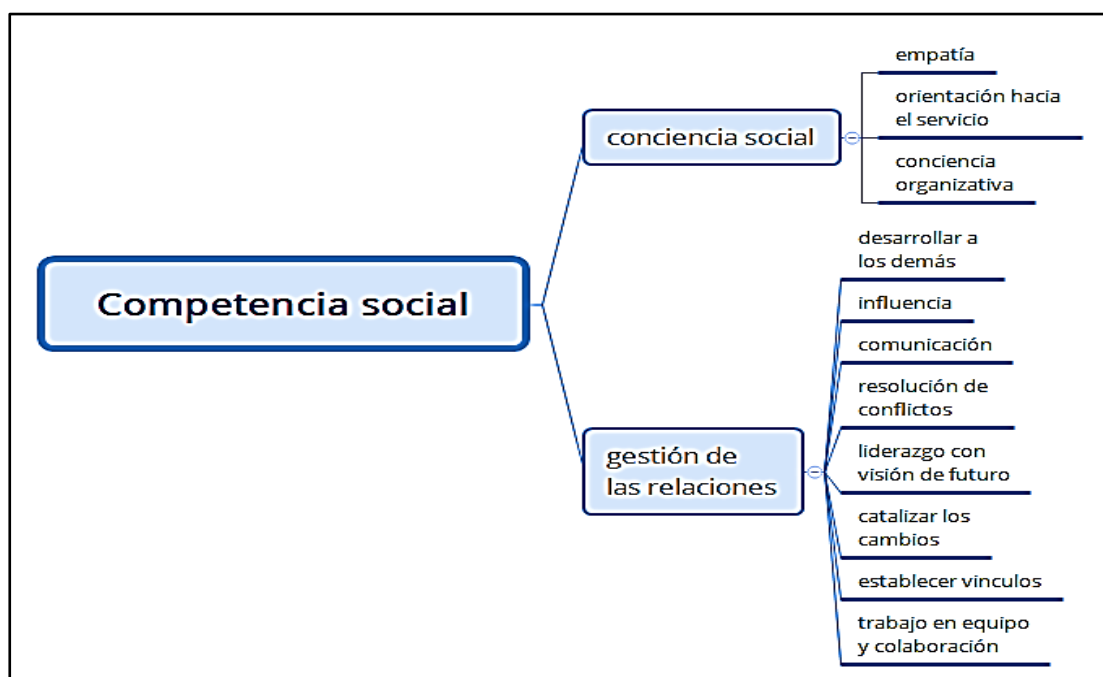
Competencia social

conciencia social

empatía

orientación hacia el servicio

conciencia organizativa

gestión de las relaciones

desarrollar a los demás

influencia

comunicación

resolución de conflictos

liderazgo con visión de futuro

catalizar los cambios

establecer vinculos

trabajo en equipo y colaboración